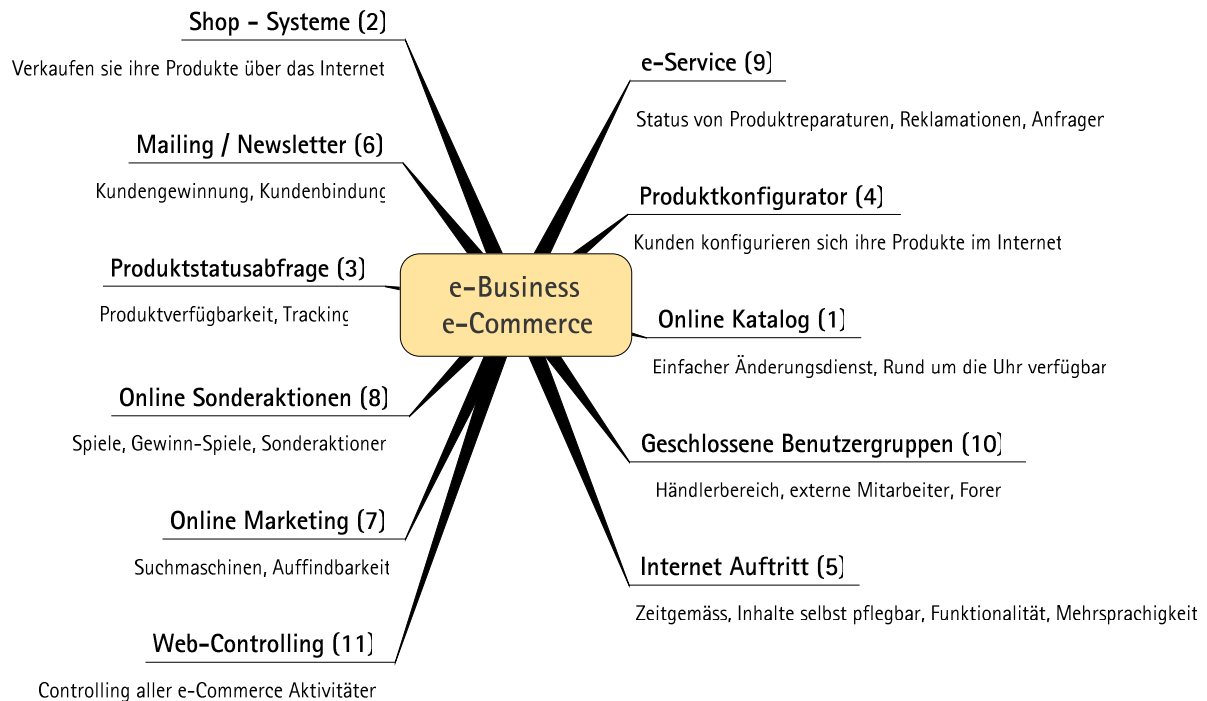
e-Business
e-Commerce

Shop - Systeme (2)

Verkaufen sie ihre Produkte über das Internet

Mailing / Newsletter (6)

Kundengewinnung, Kundenbindung

Produktstatusabfrage (3)

Produktverfügbarkeit, Tracking

Online Sonderaktionen (8)

Spiele, Gewinn-Spiele, Sonderaktionen

Online Marketing (7)

Suchmaschinen, Auffindbarkeit

Web-Controlling (11)

Controlling aller e-Commerce Aktivitäten

e-Service (9)

Status von Produktreparaturen, Reklamationen, Anfragen

Produktkonfigurator (4)

Kunden konfigurieren sich ihre Produkte im Internet

Online Katalog (1)

Einfacher Änderungsdienst, Rund um die Uhr verfügbar

Geschlossene Benutzergruppen (10)

Händlerbereich, externe Mitarbeiter, Foren

Internet Auftritt (5)

Zeitgemäss, Inhalte selbst pflegbar, Funktionalität, Mehrsprachigkeit